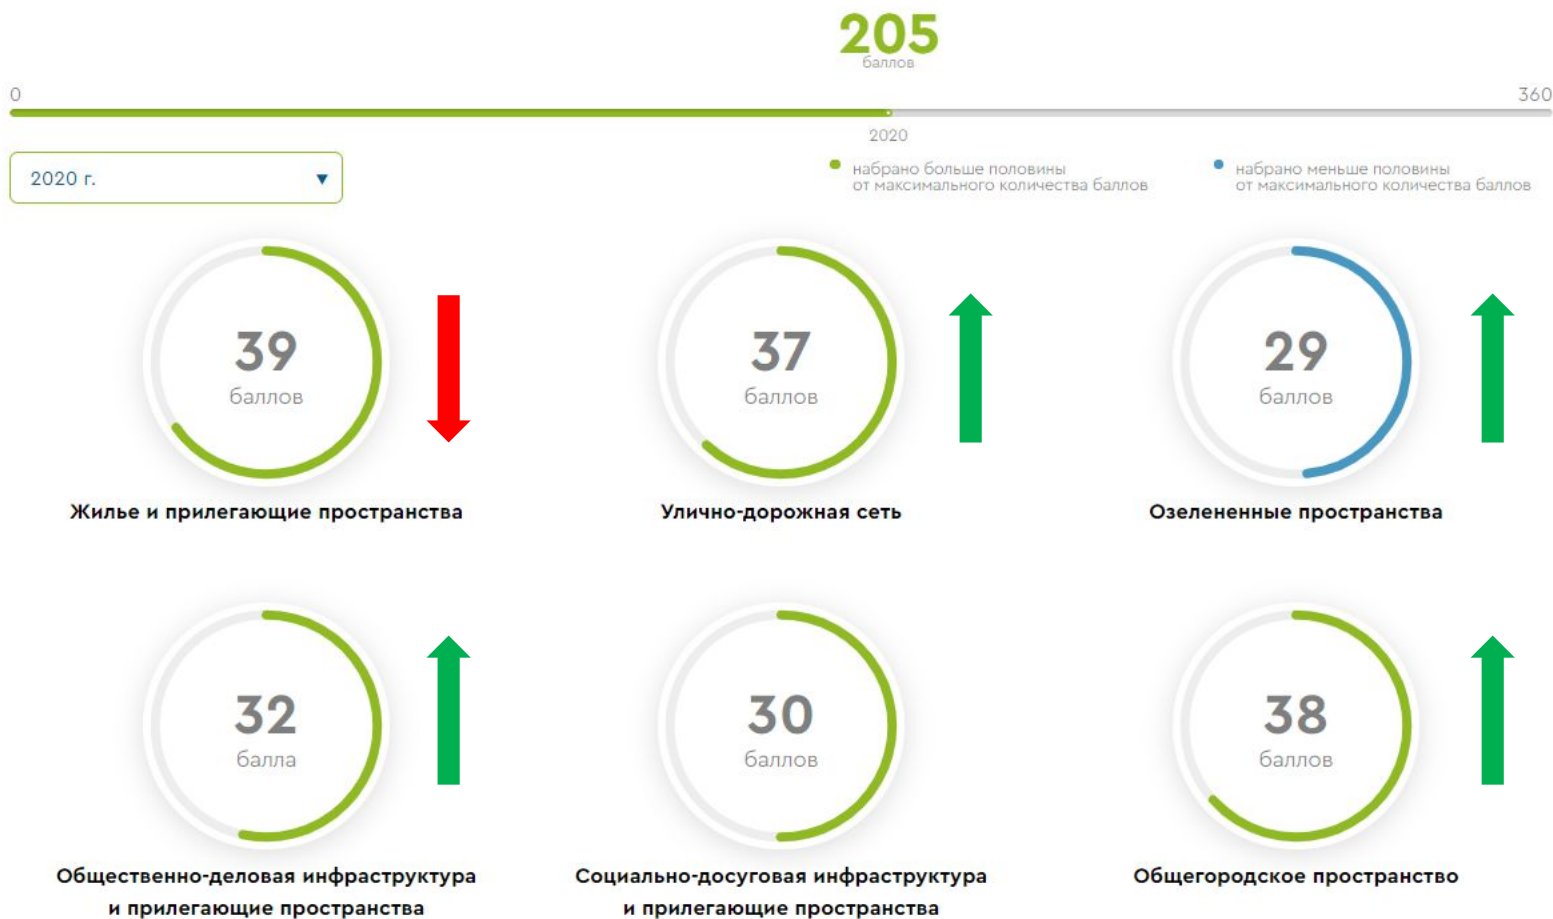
205
баллов

0

360

2020

2020 г. ▼

набрано больше половины от максимального количества баллов

набрано меньше половины от максимального количества баллов

39
баллов

Жилье и прилегающие пространства

37
баллов

Улично-дорожная сеть

29
баллов

Озелененные пространства

32
балла

Общественно-деловая инфраструктура и прилегающие пространства

30
баллов

Социально-досуговая инфраструктура и прилегающие пространства

38
баллов

Общегородское пространство